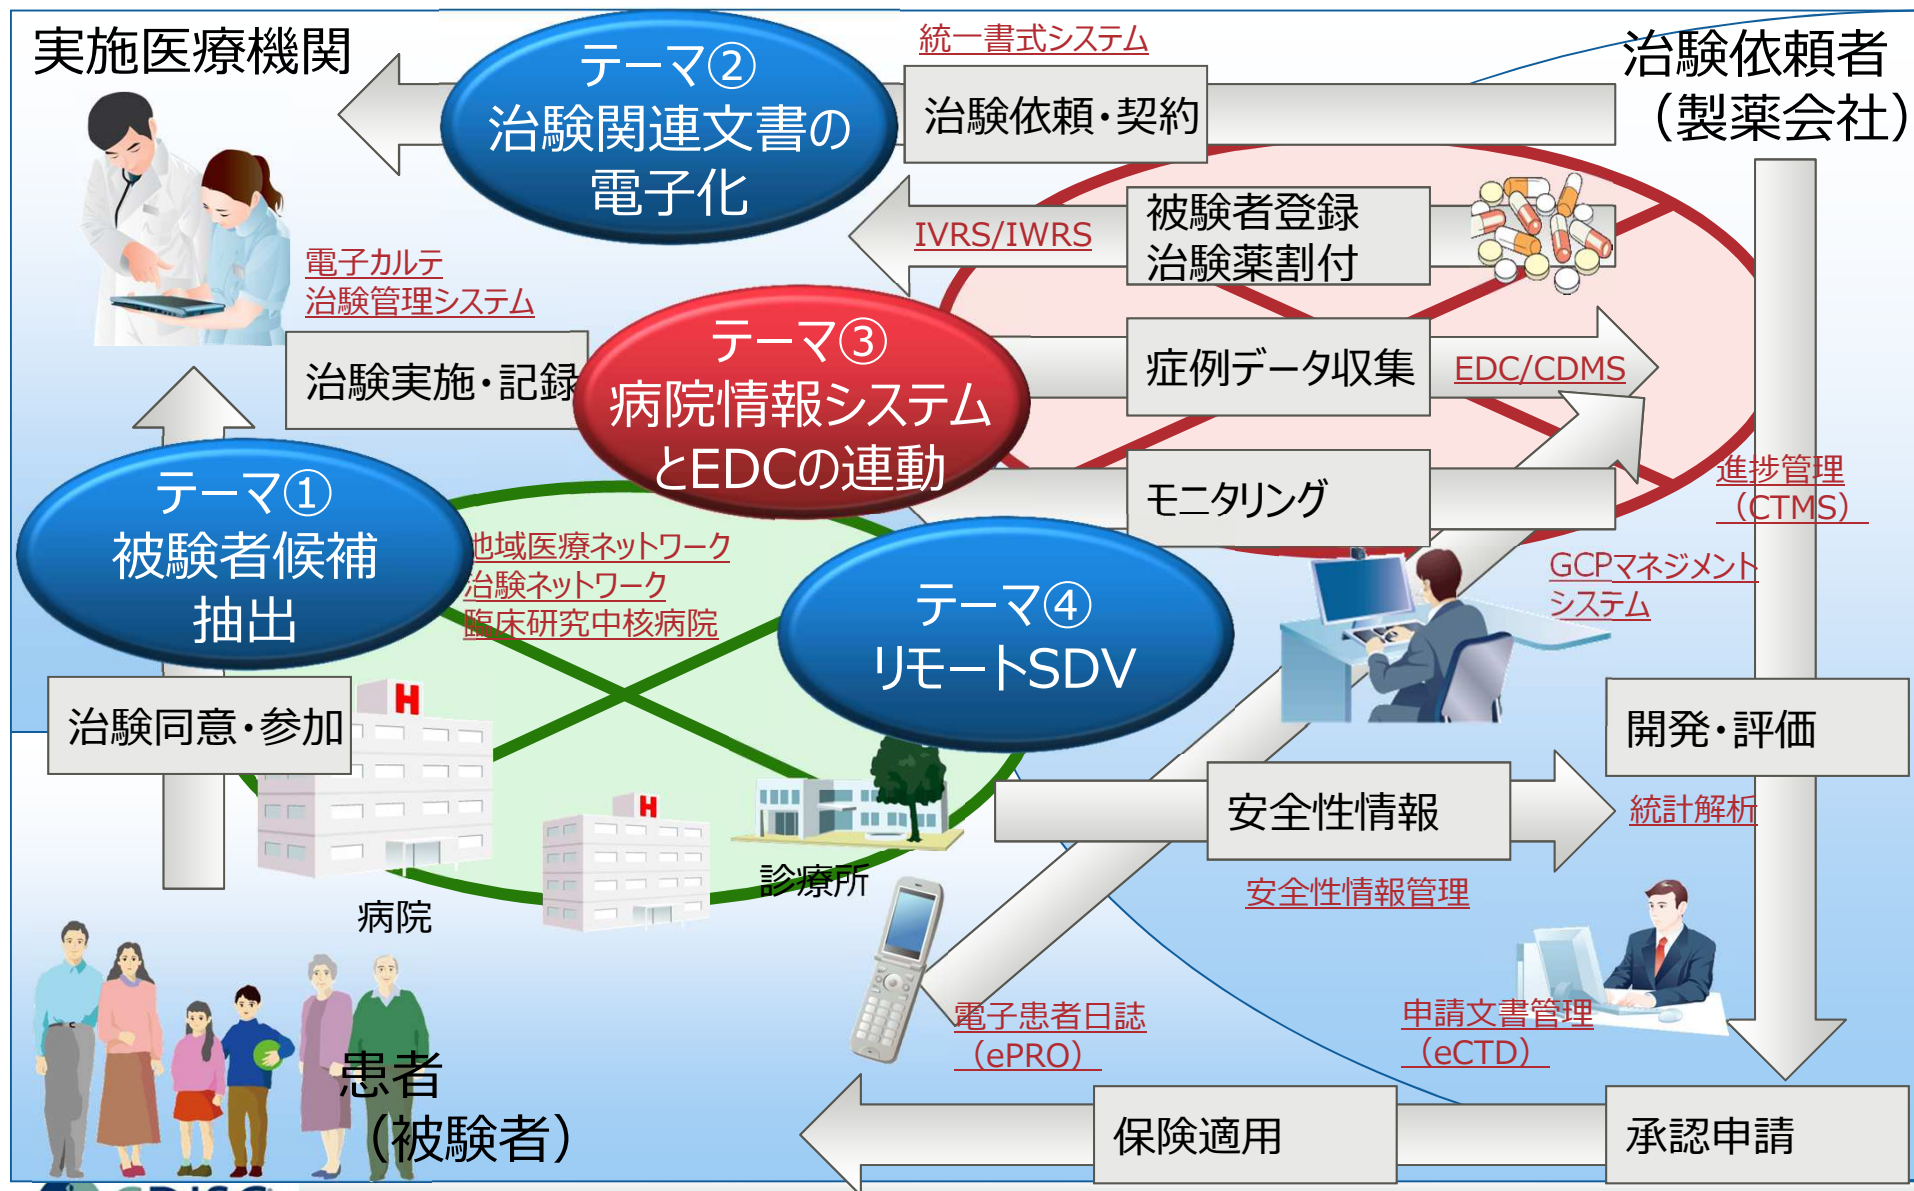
実施医療機関

テーマ②
治験関連文書の
電子化

統一書式システム

治験依頼者
（製薬会社）

治験依頼・契約

IVRS/IWRS

被験者登録
治験薬割付

電子カルテ
治験管理システム

治験実施・記録

テーマ③
病院情報システム
とEDCの連動

症例データ収集

EDC/CDMS

モニタリング

進捗管理
（CTMS）

テーマ①
被験者候補
抽出

地域医療ネットワーク
治験ネットワーク
臨床研究中核病院

テーマ④
リモートSDV

GCPマネジメント
システム

治験同意・参加

開発・評価

安全性情報

統計解析

安全性情報管理

診療所

病院

電子患者日誌
（ePRO）

申請文書管理
（eCTD）

患者
（被験者）

保険適用

承認申請